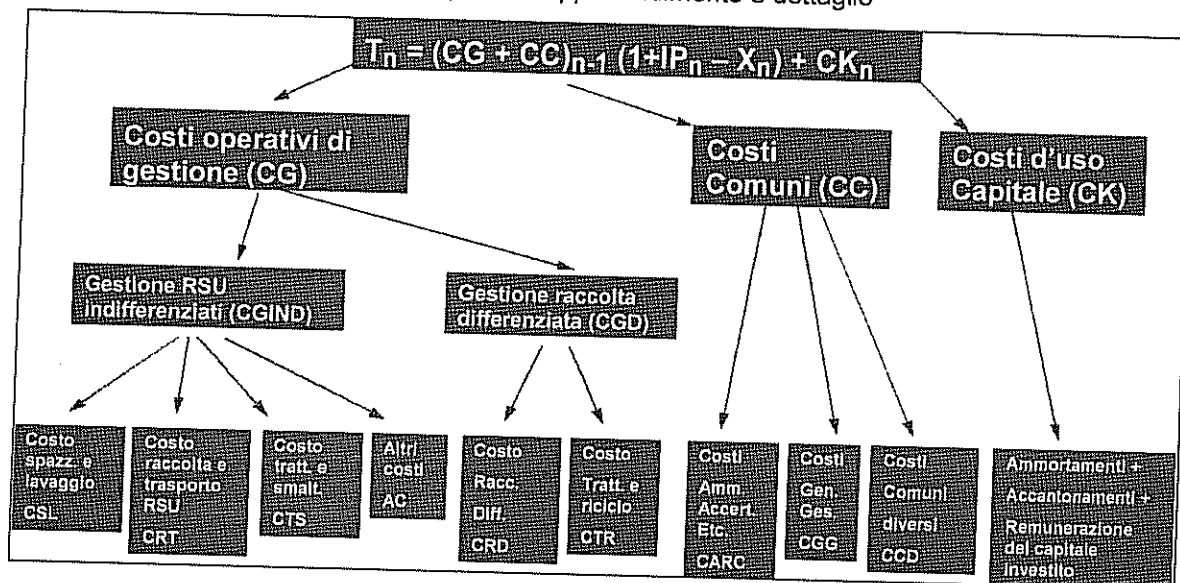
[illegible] dettaglio

$T_n = (CG + CC)_{n-1} (1+IP_n - X_n) + CK_n$

Costi operativi di gestione (CG)

Costi Comuni (CC)

Costi d'uso Capitale (CK)

Gestione RSU indifferenziati (CGIND)

Gestione raccolta differenziata (CGD)

Costo spazz. e lavaggio CSL

Costo raccolta e trasporto RSU CRT

Costo tratt. e smalt. CTS

Altri costi AC

Costo Racc. Diff. CRD

Costo Tratt. e riciclo CTR

Costi Amm. Accert. Etc. CARC

Costi Gen. Ges. CGG

Costi Comuni diversi CCD

Ammortamenti + Accantonamenti + Remunerazione del capitale investito